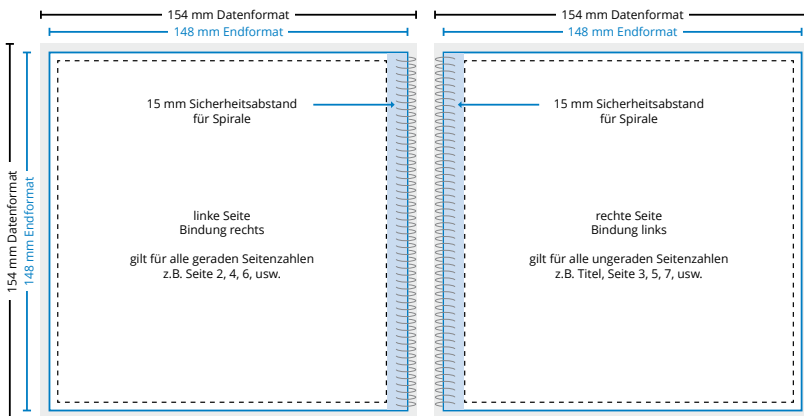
154 mm Datenformat
148 mm Endformat

154 mm Datenformat
148 mm Endformat

154 mm Datenformat
148 mm Endformat

15 mm Sicherheitsabstand für Spirale

linke Seite
Bindung rechts

gilt für alle geraden Seitenzahlen
z.B. Seite 2, 4, 6, usw.

15 mm Sicherheitsabstand für Spirale

rechte Seite
Bindung links

gilt für alle ungeraden Seitenzahlen
z.B. Titel, Seite 3, 5, 7, usw.